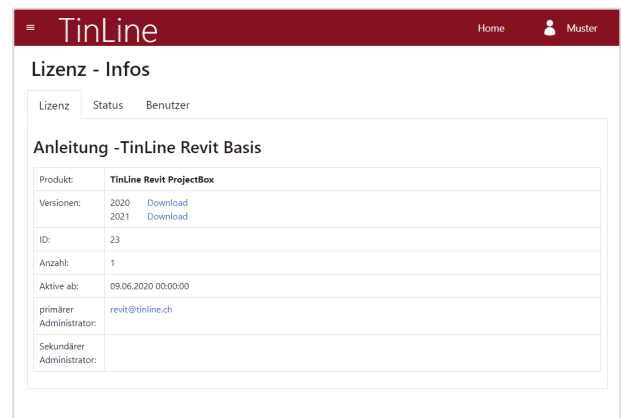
≡ TinLine Home Muster

Lizenz - Infos

Lizenz Status Benutzer

Anleitung -TinLine Revit Basis

| Produkt: | TinLine Revit ProjectBox |
|---|---|
| Versionen: | 2020 Download<br>2021 Download |
| ID: | 23 |
| Anzahl: | 1 |
| Aktive ab: | 09.06.2020 00:00:00 |
| primärer Administrator: | revit@tinline.ch |
| Sekundärer Administrator: | |